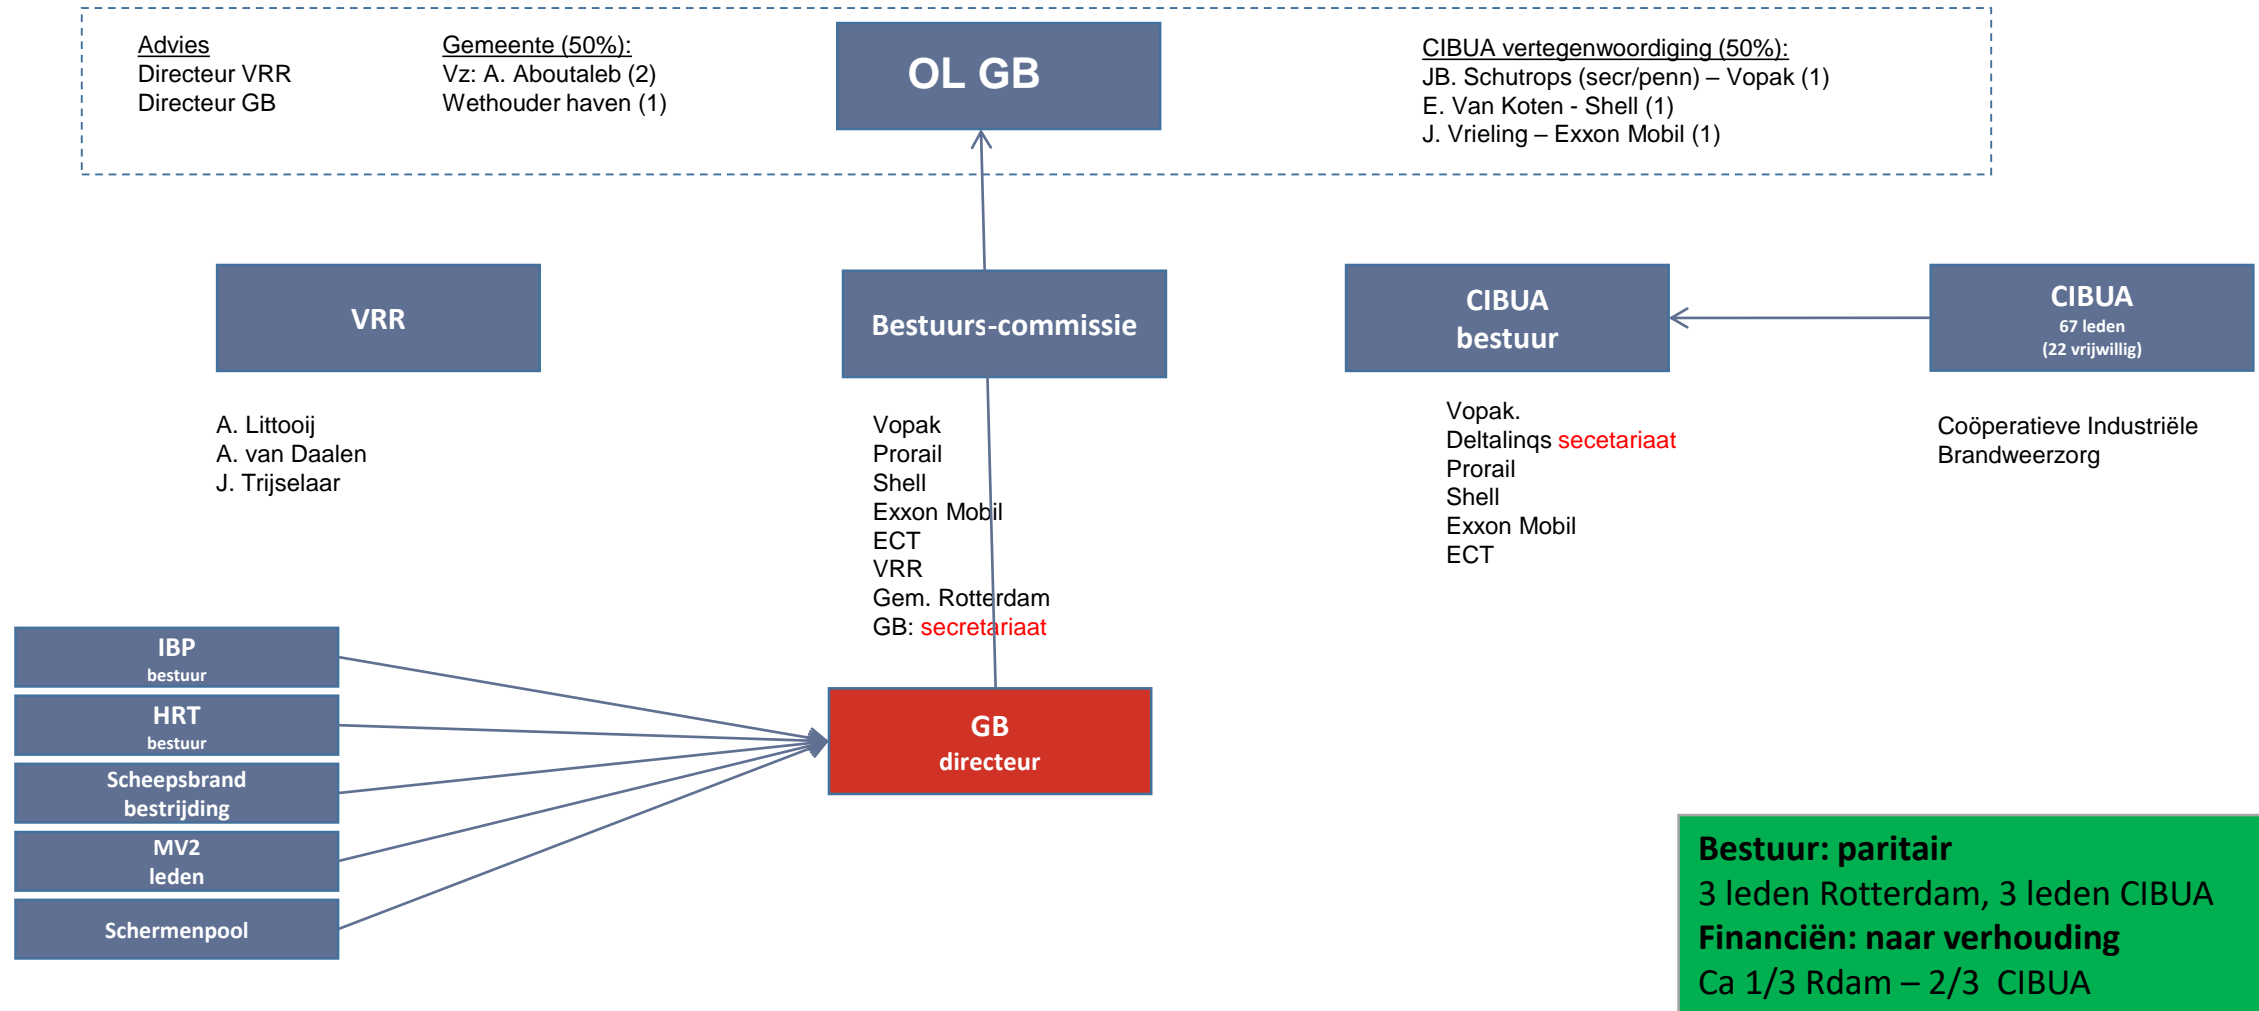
Advies
Directeur VRR
Directeur GB

Gemeente (50%):
Vz: A. Aboutaleb (2)
Wethouder haven (1)

OL GB

CIBUA vertegenwoordiging (50%):
JB. Schutrops (secr/penn) – Vopak (1)
E. Van Koten - Shell (1)
J. Vrieling – Exxon Mobil (1)

VRR

Bestuurs-commissie

CIBUA
bestuur

CIBUA
67 leden
(22 vrijwillig)

A. Littooij
A. van Daalen
J. Trijselaar

Vopak
Prorail
Shell
Exxon Mobil
ECT
VRR
Gem. Rotterdam
GB: secretariaat

Vopak.
Deltalinqs secetariaat
Prorail
Shell
Exxon Mobil
ECT

Coöperatieve Industriële
Brandweerzorg

IBP
bestuur

HRT
bestuur

Scheepsbrand
bestrijding

MV2
leden

Schermenpool

GB
directeur

Bestuur: paritair
3 leden Rotterdam, 3 leden CIBUA
Financiën: naar verhouding
Ca 1/3 Rdam – 2/3 CIBUA